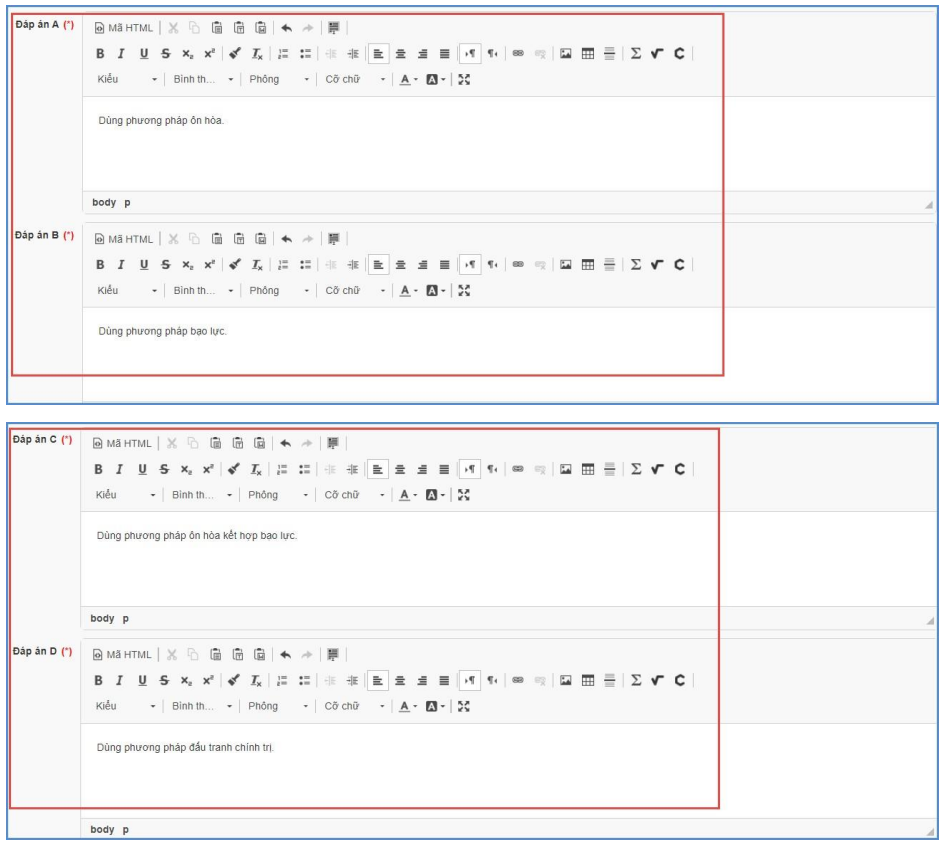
Đáp án A (*)

Mã HTML

B I U S $x_2$ $x^2$ $T_x$ Σ

Kiểu | Bình th... | Phông | Cỡ chữ | A | A

Dùng phương pháp ôn hòa.

body p

Đáp án B (*)

Mã HTML

B I U S $x_2$ $x^2$ $T_x$ Σ

Kiểu | Bình th... | Phông | Cỡ chữ | A | A

Dùng phương pháp bạo lực.

Đáp án C (*)

Mã HTML

B I U S $x_2$ $x^2$ $T_x$ Σ

Kiểu | Bình th... | Phông | Cỡ chữ | A | A

Dùng phương pháp ôn hòa kết hợp bạo lực.

body p

Đáp án D (*)

Mã HTML

B I U S $x_2$ $x^2$ $T_x$ Σ

Kiểu | Bình th... | Phông | Cỡ chữ | A | A

Dùng phương pháp đấu tranh chính trị.

body p